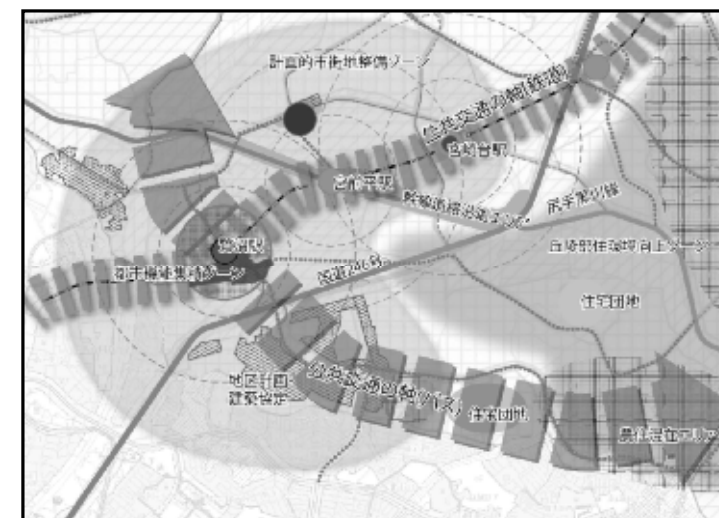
計画的市街地整備ゾーン

公共交通の軸(鉄道)

台谷合駅

立花駅

幹線道路沿道ゾーン

八幡駅

都市機能集積ゾーン

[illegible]

台谷住環境向上ゾーン

住宅団地

地区計画
建築協定

公共交通の軸(バス)

住宅団地

農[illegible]ゾーン